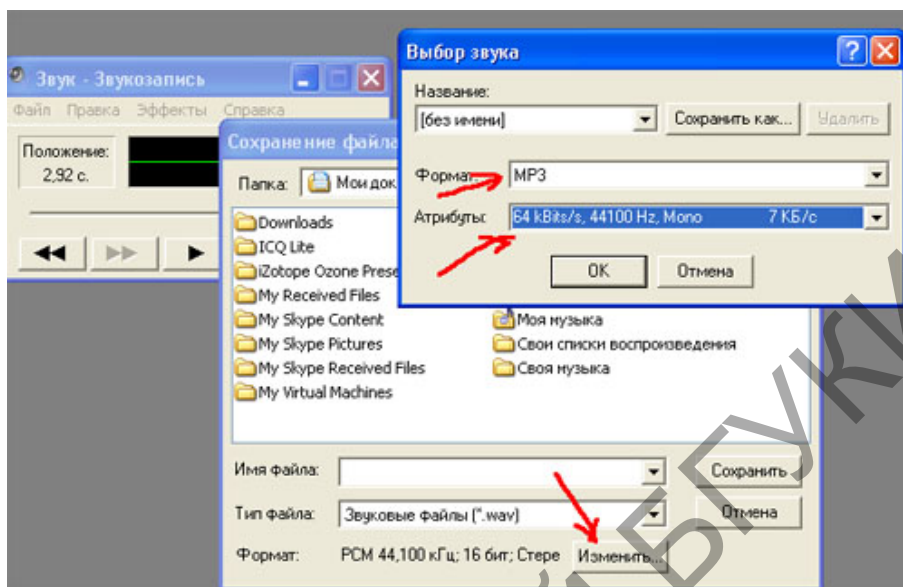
Звук - Звукозапись

Файл Правка Эффекты Справка

Положение:
2,92 с.

Сохранение файла

Папка: Мои док

Downloads
ICQ Lite
iZotope Ozone Prese
My Received Files
My Skype Content
My Skype Pictures
My Skype Received Files
My Virtual Machines

Моя музыка
Свои списки воспроизведения
Своя музыка

Имя файла:
Сохранить

Тип файла: Звуковые файлы (*.wav)
Отмена

Формат: PCM 44,100 кГц; 16 бит; Стере
Изменить...

Выбор звука

Название:
[без имени]
Сохранить как...
Удалить

Формат: MP3

Атрибуты: 64 kBits/s, 44100 Hz, Mono 7 КБ/с

OK
Отмена

БГУКИ